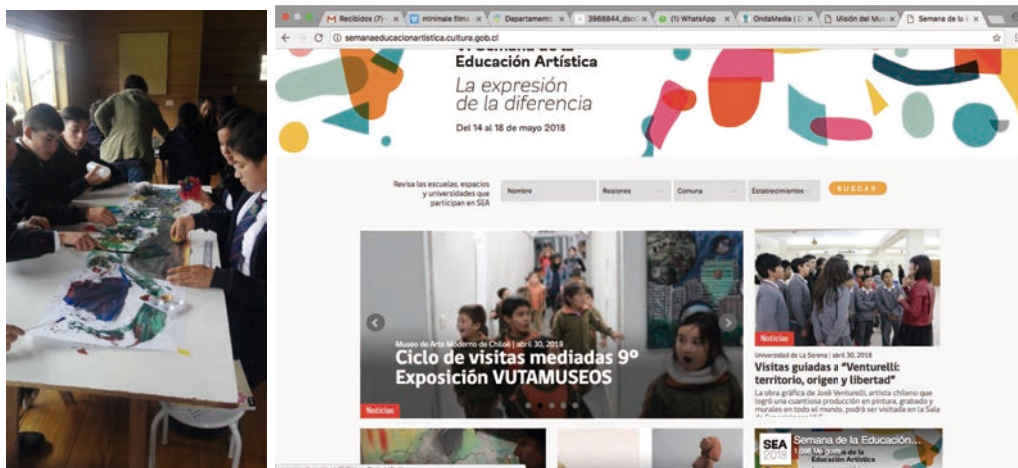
Recibidos (7) · | minimale film | Departamento | 3988844_doc | (1) WhatsApp | OndaMedia | Misión del Mu | Semana de la

semanaeducacionartistica.cultura.gob.cl

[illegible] Semana de la Educación Artística

La expresión de la diferencia

Del 14 al 18 de mayo 2018

Revisa las escuelas, espacios y universidades que participan en SEA

Nombre | Regiones | Comuna | Establecimientos | BUSCAR

Museo de Arte Moderno de Chiloé | abril 30, 2018

Ciclo de visitas mediadas 9° Exposición VUTAMUSEOS

Noticias

Noticias

Universidad de La Serena | abril 30, 2018

Visitas guiadas a "Venturelli: territorio, origen y libertad"

La obra gráfica de José Venturelli, artista chileno que logró una cuantiosa producción en pintura, grabado y murales en todo el mundo, podrá ser visitada en la Sala de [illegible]

SEA 2018

Semana de la Educación...

Semana de la Educación Artística